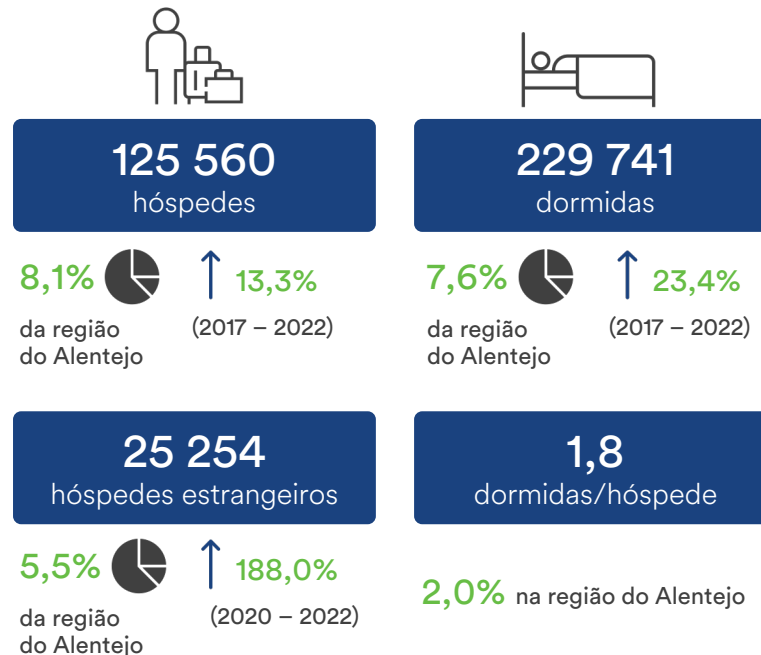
125 560
hóspedes

8,1%

da região do Alentejo

13,3%
(2017 – 2022)

229 741
dormidas

7,6%

da região do Alentejo

23,4%
(2017 – 2022)

25 254
hóspedes estrangeiros

5,5%

da região do Alentejo

188,0%
(2020 – 2022)

1,8
dormidas/hóspede

2,0% na região do Alentejo